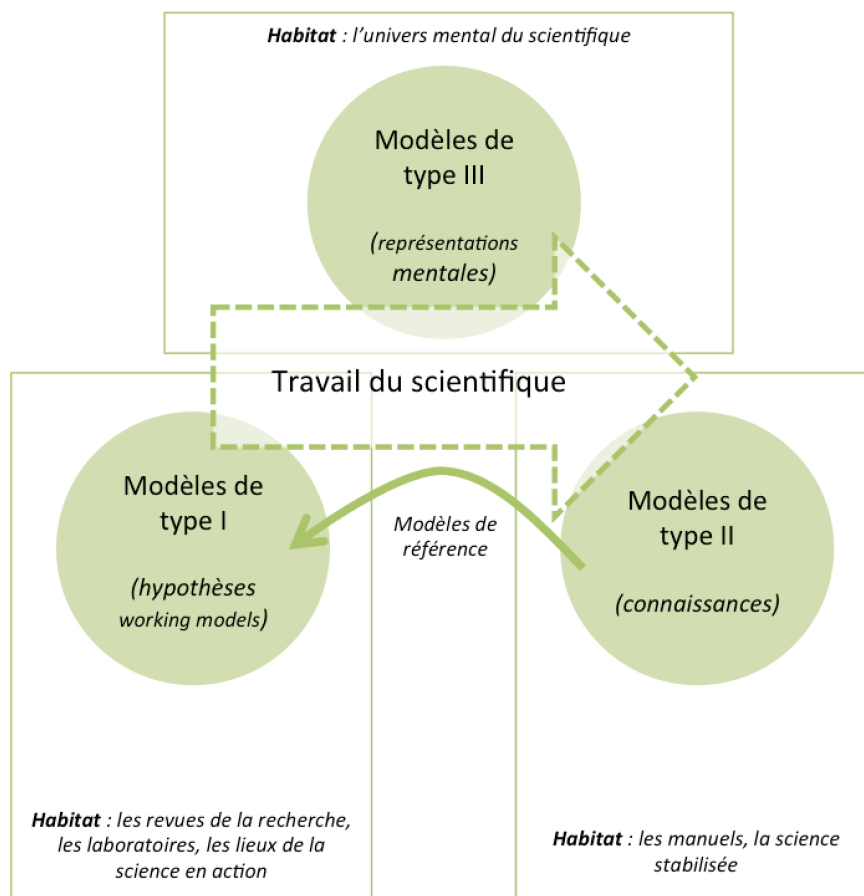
**Habitat** : l'univers mental du scientifique

Modèles de type III

(représentations mentales)

Travail du scientifique

Modèles de type I

(hypothèses working models)

Modèles de référence

Modèles de type II

(connaissances)

**Habitat** : les revues de la recherche, les laboratoires, les lieux de la science en action

**Habitat** : les manuels, la science stabilisée